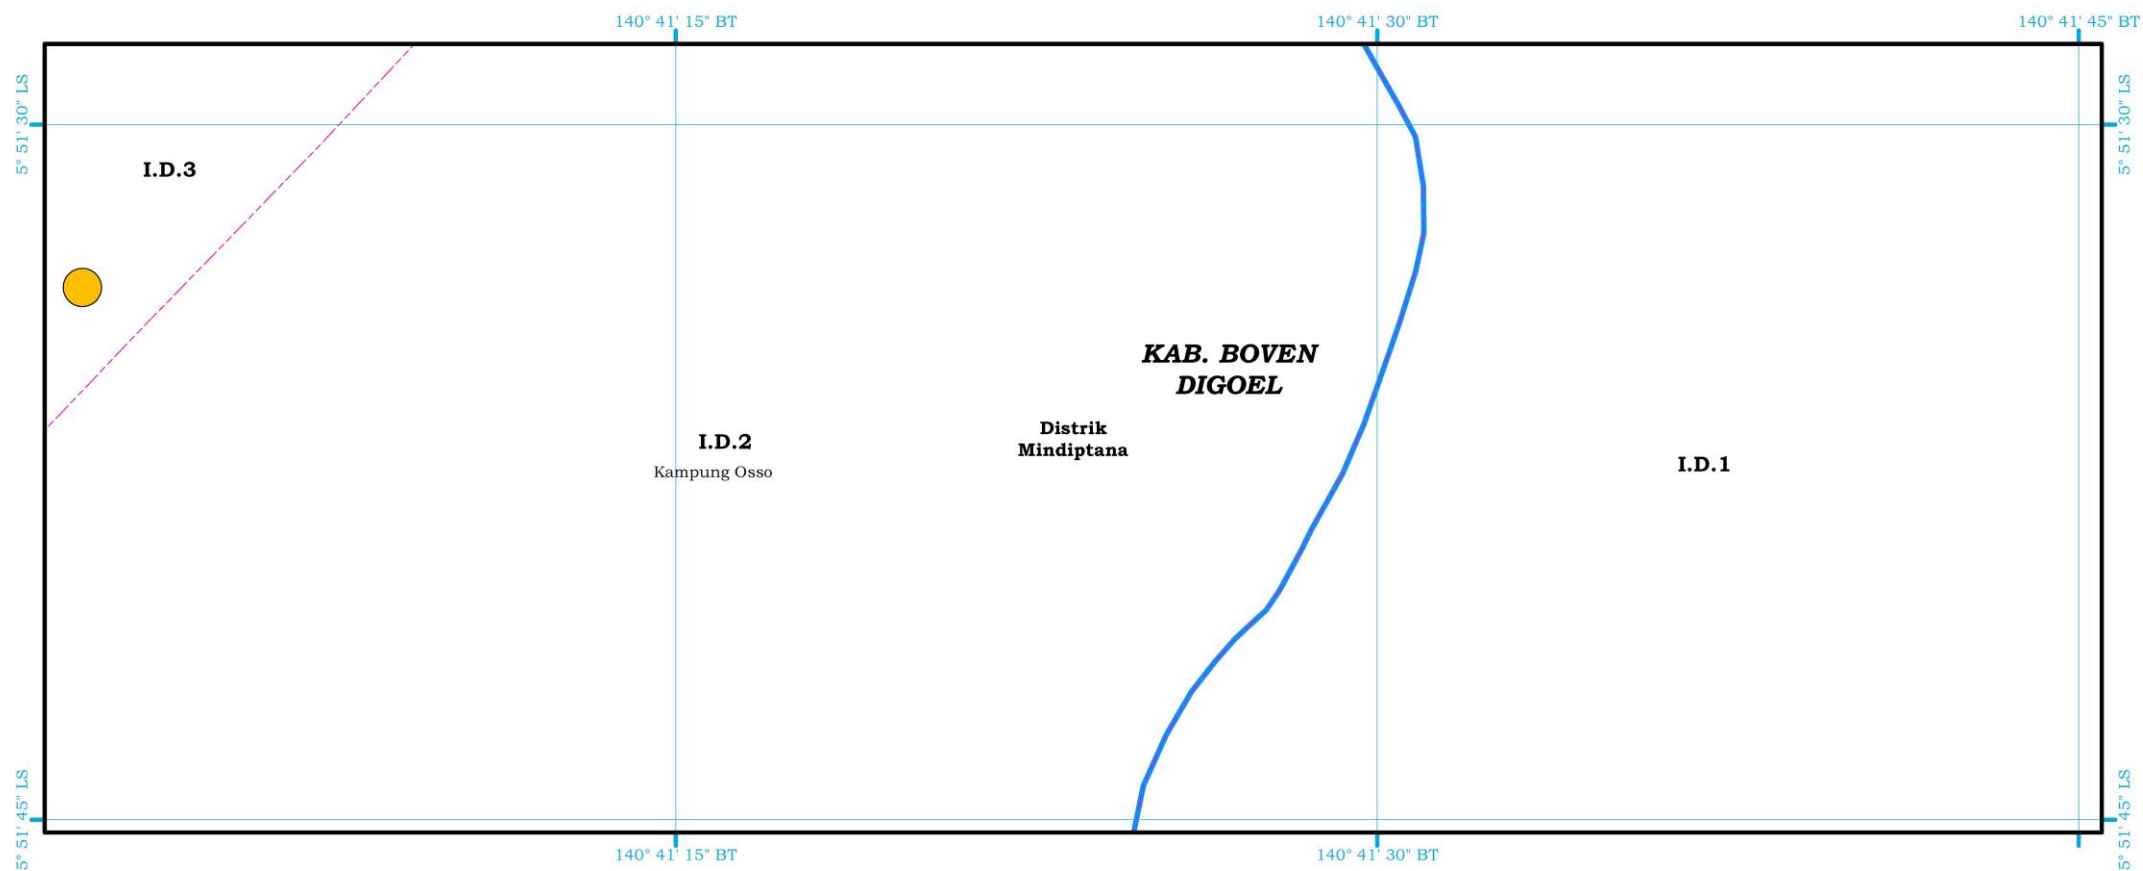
140° 41' 15" BT
140° 41' 30" BT
140° 41' 45" BT

5° 51' 30" LS
5° 51' 30" LS

I.D.3

KAB. BOVEN DIGOEL

Distrik Mindiptana

I.D.2
Kampung Osso

I.D.1

5° 51' 45" LS
5° 51' 45" LS

140° 41' 15" BT
140° 41' 30" BT